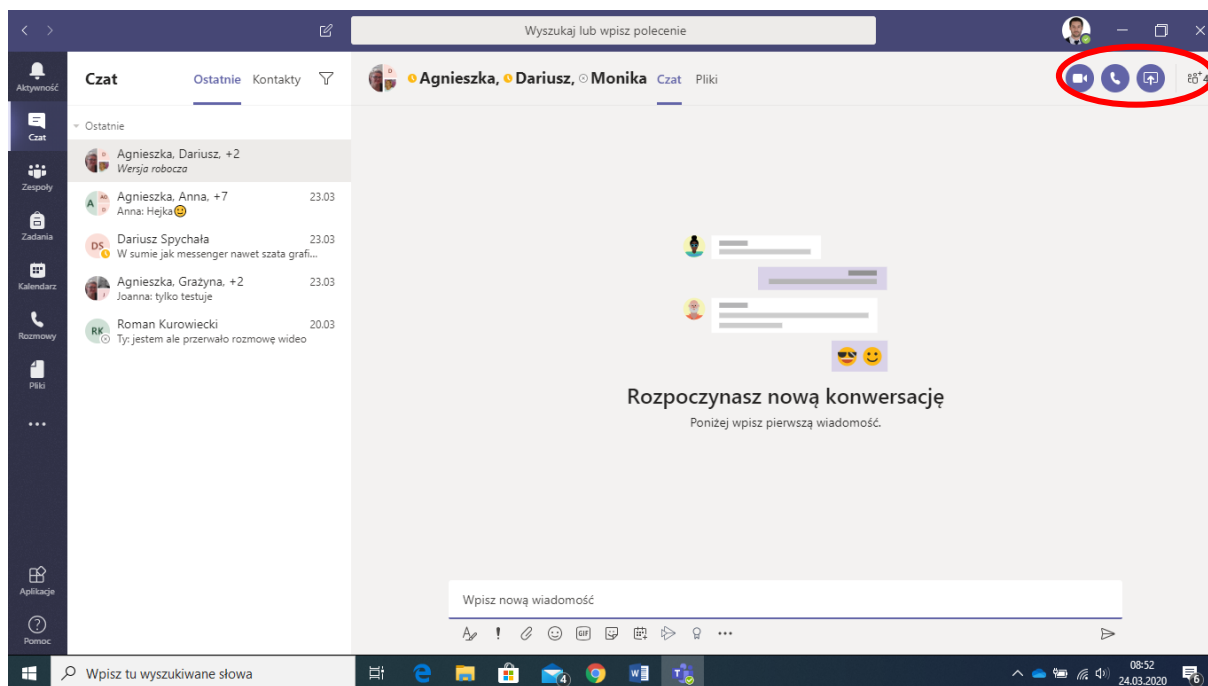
Wyszukaj lub wpisz polecenie

Aktywność
Czat
Zespoły
Zadania
Kalendarz
Rozmowy
Pliki
...
Aplikacje
Pomoc

Czat Ostatnie Kontakty

Ostatnie

Agnieszka, Dariusz, +2
Wersja robocza

Agnieszka, Anna, +7 23.03
Anna: Hejka

Dariusz Spychała 23.03
W sumie jak messenger nawet szata grafi...

Agnieszka, Grażyna, +2 23.03
Joanna: tylko testuje

Roman Kurowiecki 20.03
Ty: jestem ale przerwało rozmowę wideo

Agnieszka, Dariusz, Monika Czat Pliki

4

Rozpoczynasz nową konwersację
Poniżej wpisz pierwszą wiadomość.

Wpisz nową wiadomość

Wpisz tu wyszukiwane słowa

08:52
24.03.2020